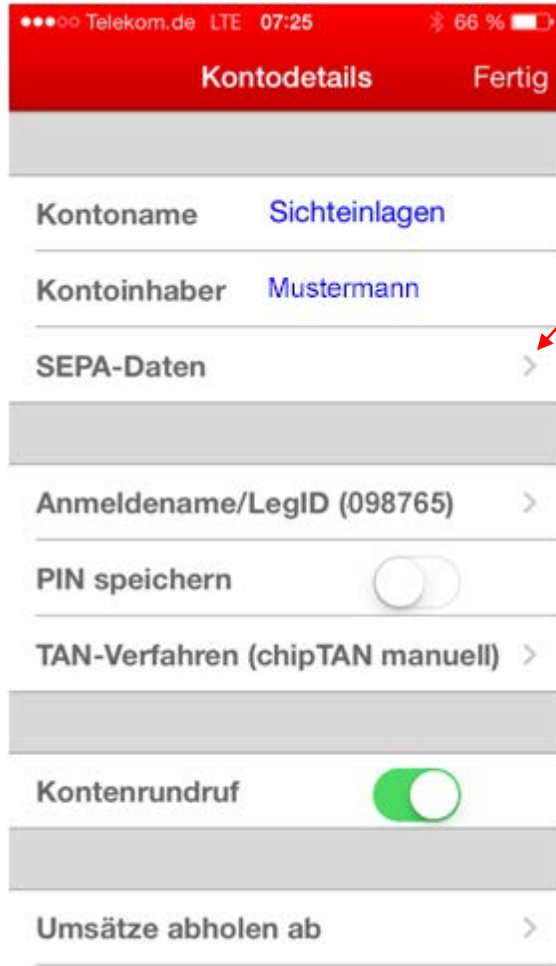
●●●○○ Telekom.de LTE 07:25 66 %

Kontodetails Fertig

Kontoname Sichteinlagen

Kontoinhaber Mustermann

SEPA-Daten >

Anmeldename/LegID (098765) >

PIN speichern

TAN-Verfahren (chipTAN manuell) >

Kontenrundruf

Umsätze abholen ab >